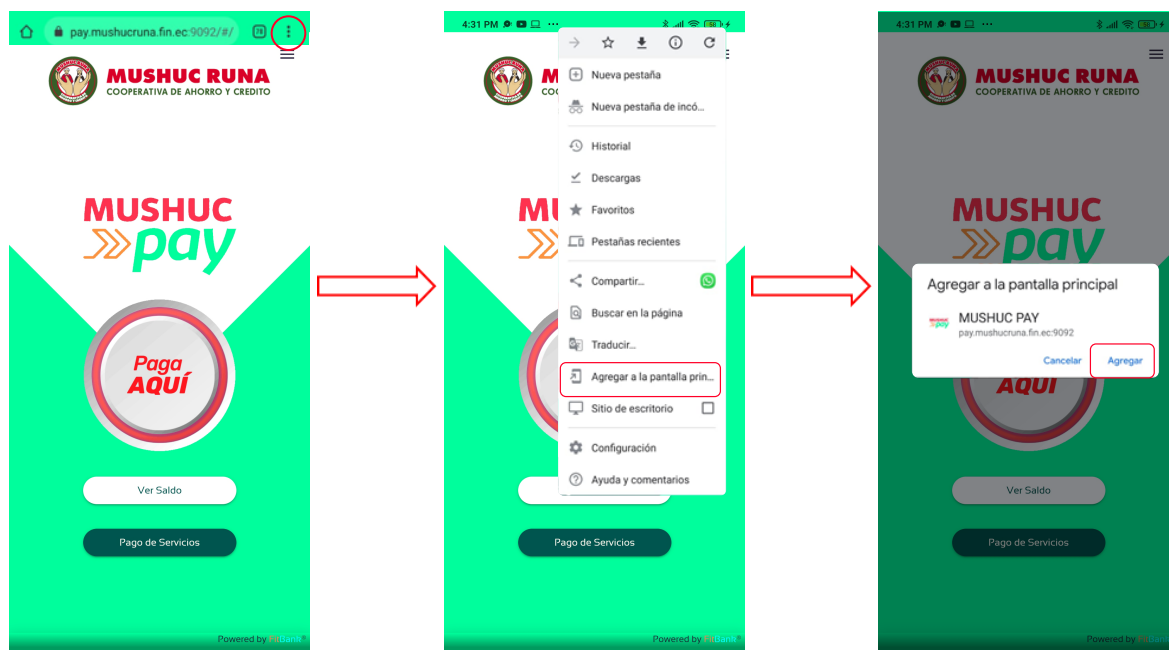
pay.mushucruna.fin.ec:9092/#/

MUSHUC RUNA
COOPERATIVA DE AHORRO Y CREDITO

MUSHUC pay

Paga AQUÍ

Ver Saldo

Pago de Servicios

Powered by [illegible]

4:31 PM

Nueva pestaña
Nueva pestaña de incó...
Historial
Descargas
Favoritos
Pestañas recientes
Compartir...
Buscar en la página
Traducir...
Agregar a la pantalla prin...
Sitio de escritorio
Configuración
Ayuda y comentarios

Ver Saldo

Pago de Servicios

Powered by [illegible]

4:31 PM

MUSHUC RUNA
COOPERATIVA DE AHORRO Y CREDITO

MUSHUC pay

Agregar a la pantalla principal
MUSHUC PAY
pay.mushucruna.fin.ec:9092
Cancelar Agregar

AQUÍ

Ver Saldo

Pago de Servicios

Powered by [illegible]